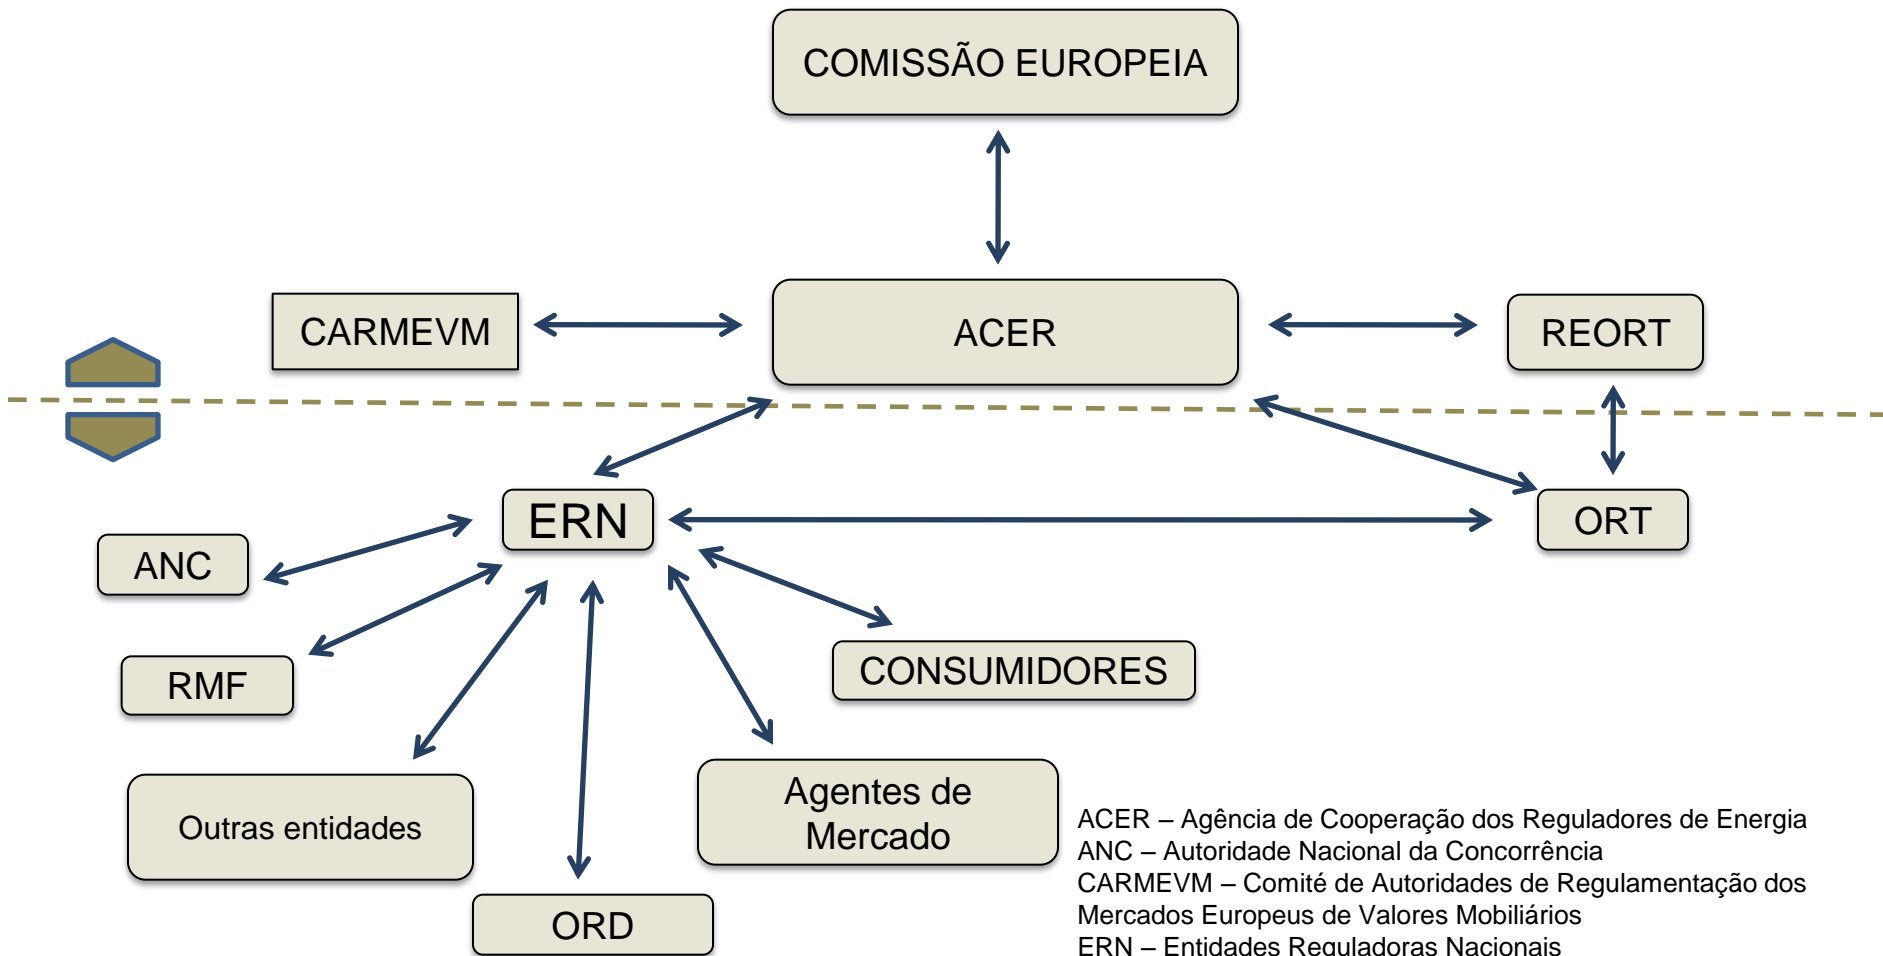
COMISSÃO EUROPEIA

CARMEVM

ACER

REORT

ERN

ORT

ANC

RMF

CONSUMIDORES

Outras entidades

Agentes de Mercado

ORD

ACER – Agência de Cooperação dos Reguladores de Energia
ANC – Autoridade Nacional da Concorrência
CARMEVM – Comité de Autoridades de Regulamentação dos Mercados Europeus de Valores Mobiliários
ERN – Entidades Reguladoras Nacionais